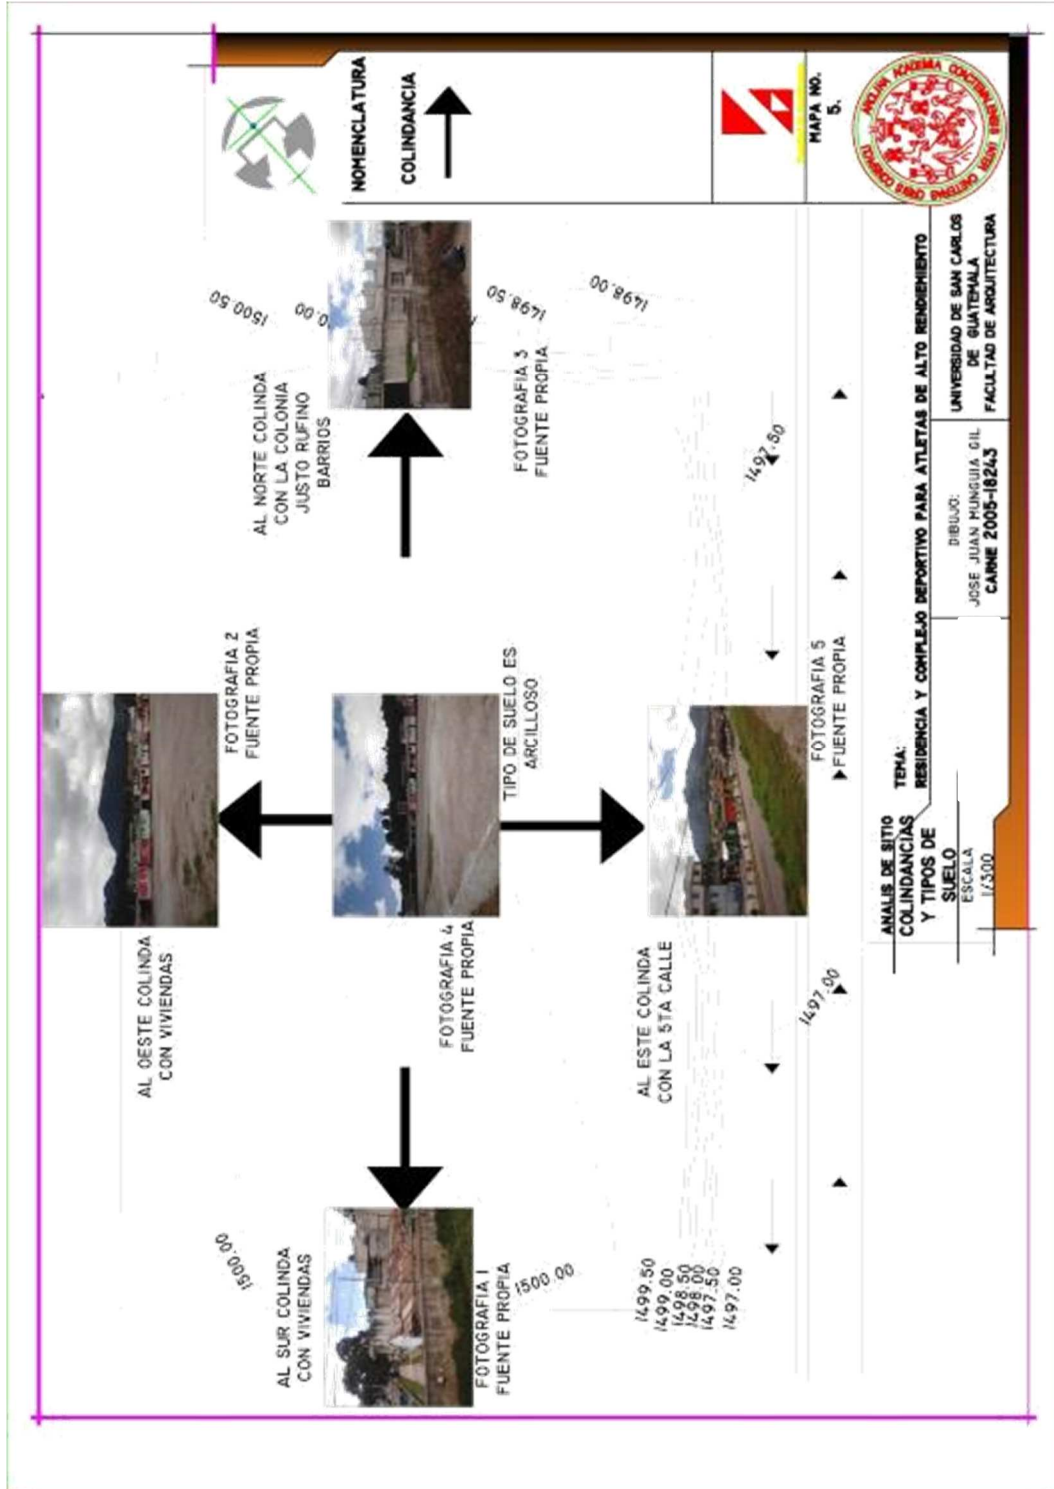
NOMENCLATURA

COLINDANCIA

MAPA NO. 5.

1500.50

0.00

1498.50

1498.00

AL NORTE COLINDA CON LA COLONIA JUSTO RUFINO BARRIOS

FOTOGRAFIA 3 FUENTE PROPIA

1497.50

FOTOGRAFIA 2 FUENTE PROPIA

TIPO DE SUELO ES ARCILLOSO

FOTOGRAFIA 5 FUENTE PROPIA

AL OESTE COLINDA CON VIVIENDAS

FOTOGRAFIA 4 FUENTE PROPIA

AL ESTE COLINDA CON LA 5TA CALLE

1497.00

AL SUR COLINDA CON VIVIENDAS

1500.00

FOTOGRAFIA 1 FUENTE PROPIA

1500.00

1499.50
1499.00
1498.50
1498.00
1497.50
1497.00

ANALIS DE SITIO COLINDANCIAS Y TIPOS DE SUELO

ESCALA 1/300

TEMA: RESIDENCIA Y COMPLEJO DEPORTIVO PARA ATLETAS DE ALTO RENDIMIENTO

DIBUJO: JOSE JUAN MUNGUIA GIL CARNE 2005-18243

UNIVERSIDAD DE SAN CARLOS DE GUATEMALA FACULTAD DE ARQUITECTURA